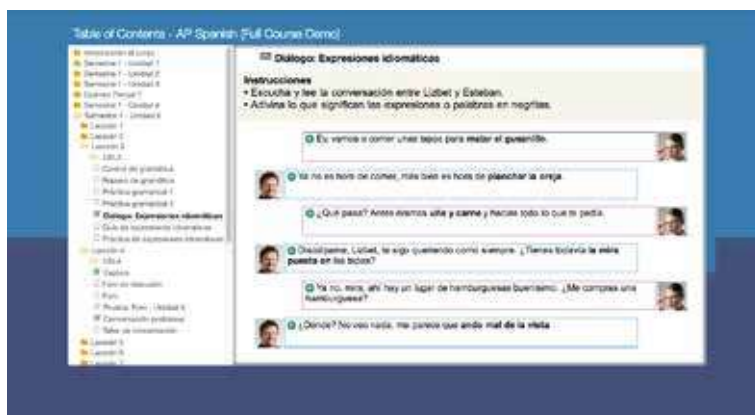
Table of Contents - AP Spanish (Full Course Demo)

Introducción al curso
Semestre 1 - Unidad 1
Semestre 1 - Unidad 2
Semestre 1 - Unidad 3
Examen Parcial 1
Semestre 1 - Unidad 4
Semestre 1 - Unidad 5
Lección 1
Lección 2
Lección 3
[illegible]
Control de gramática
Repaso de gramática
Práctica gramatical 1
Práctica gramatical 2
Diálogo: Expresiones idiomáticas
Guía de expresiones idiomáticas
Práctica de expresiones idiomáticas
Lección 4
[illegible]
Vocabulario
Foro de discusión
Foro
Prueba: Foro - Unidad 5
Conversación grabada
Taller de conversación
Lección 5
Lección 6
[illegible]

Diálogo: Expresiones idiomáticas

Instrucciones
• Escucha y lee la conversación entre Lizbet y Esteban.
• Adivina lo que significan las expresiones o palabras en negritas.

Oye, vamos a comer unos tacos para **matar el gusanillo**.

No es hora de comer, más bien es hora de **planchar la oreja**.

¿Qué pasa? Antes éramos **uña y carne** y hacías todo lo que te pedía.

Discúlpame, Lizbet, te sigo queriendo como siempre. ¿Tienes todavía **la mira puesta** en los tacos?

Ya no, mira, ahí hay un lugar de hamburguesas buenísimo. ¿**Me compras** una hamburguesa?

¿Dónde? No veo nada, me parece que **ando mal de la vista**.